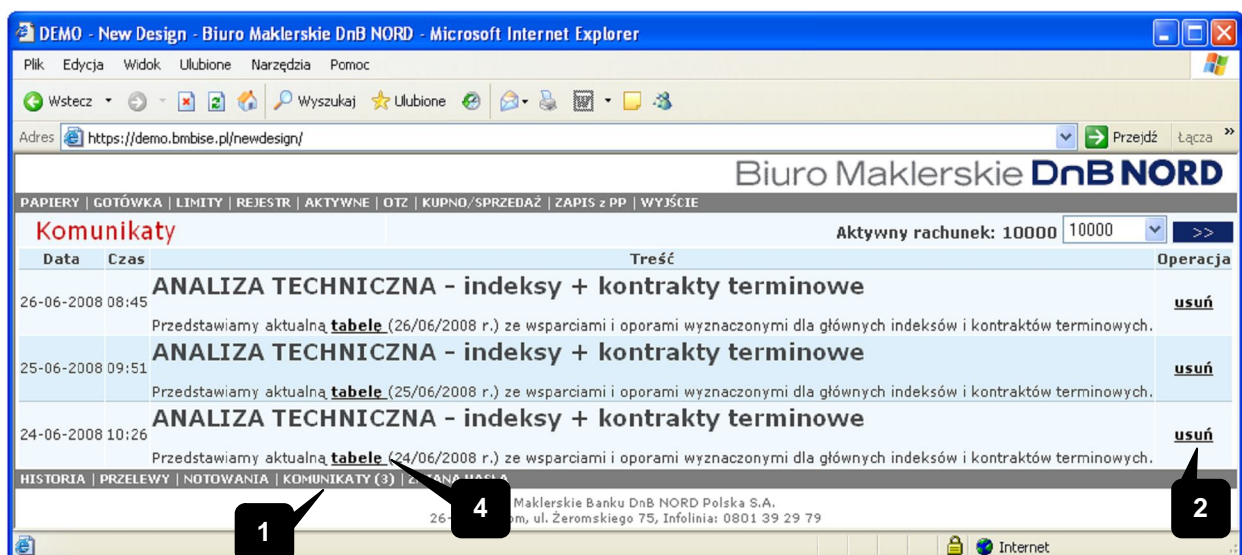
DEMO - New Design - Biuro Maklerskie DnB NORD - Microsoft Internet Explorer

Plik Edycja Widok Ulubione Narzędzia Pomoc

Wstecz Wyszukaj Ulubione

Adres https://demo.bmbise.pl/newdesign/ Przejdź Łącza

Biuro Maklerskie DnB NORD

PAPIERY | GOTÓWKA | LIMITY | REJESTR | AKTYWNE | OTZ | KUPNO/SPRZEDAŻ | ZAPIS z PP | WYJŚCIE

Komunikaty

Aktywny rachunek: 10000 10000 >>

| Data | Czas | Treść | Operacja |
|---|---|---|---|
| 26-06-2008 | 08:45 | ANALIZA TECHNICZNA - indeksy + kontrakty terminowe Przedstawiamy aktualną tabele (26/06/2008 r.) ze wsparciami i oporami wyznaczonymi dla głównych indeksów i kontraktów terminowych. | usuń |
| 25-06-2008 | 09:51 | ANALIZA TECHNICZNA - indeksy + kontrakty terminowe Przedstawiamy aktualną tabele (25/06/2008 r.) ze wsparciami i oporami wyznaczonymi dla głównych indeksów i kontraktów terminowych. | usuń |
| 24-06-2008 | 10:26 | ANALIZA TECHNICZNA - indeksy + kontrakty terminowe Przedstawiamy aktualną tabele (24/06/2008 r.) ze wsparciami i oporami wyznaczonymi dla głównych indeksów i kontraktów terminowych. | usuń |

HISTORIA | PRZELEWY | NOTOWANIA | KOMUNIKATY (3) | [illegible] HASŁA

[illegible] Maklerskie Banku DnB NORD Polska S.A.
26-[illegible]m, ul. Żeromskiego 75, Infolinia: 0801 39 29 79

1

4

2

Internet